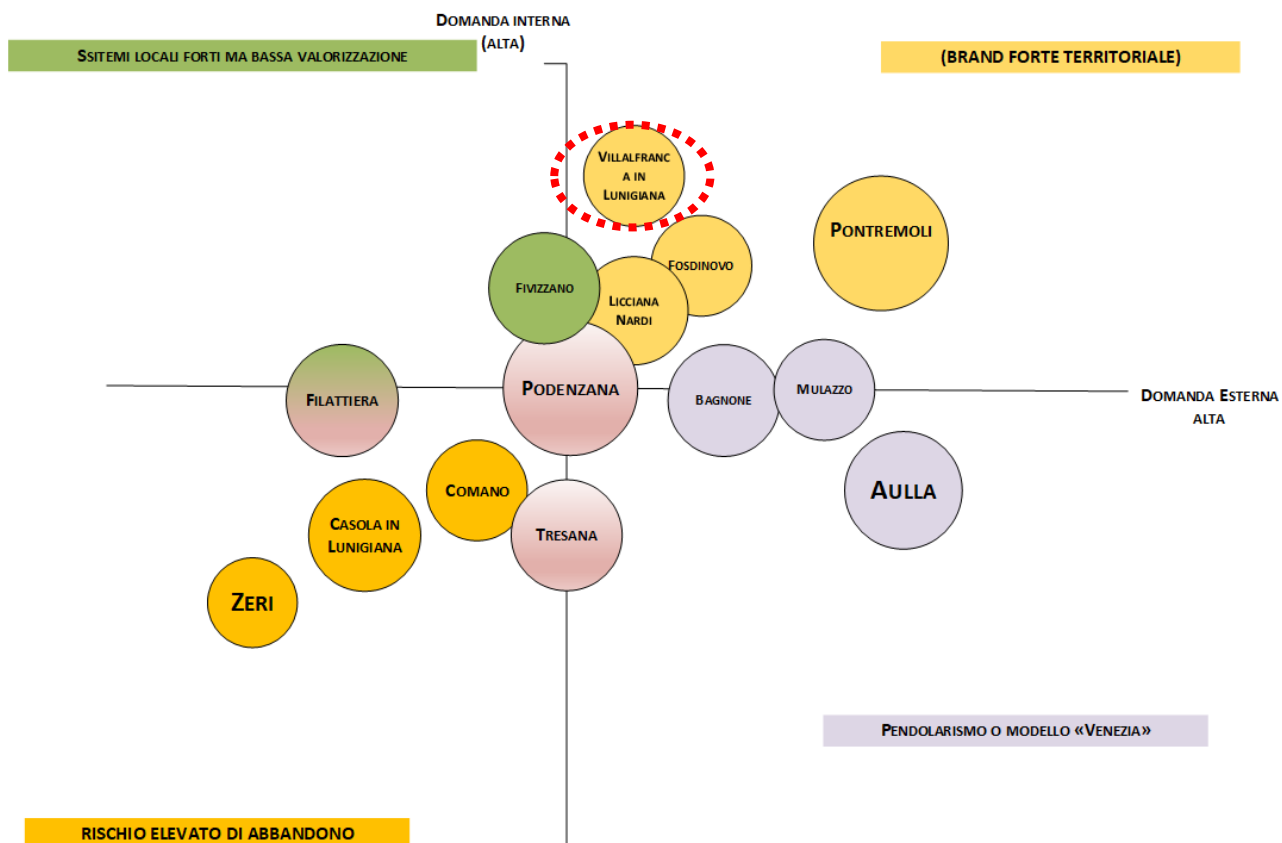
Domanda interna (alta)

Ssitemi locali forti ma bassa valorizzazione

(Brand forte territoriale)

Villalfranc a in Lunigiana

Pontremoli

Fosdinovo

Fivizzano

Licciana Nardi

Filattiera

Podenzana

Bagnone

Mulazzo

Domanda Esterna alta

Comano

Aulla

Casola in Lunigiana

Tresana

Zeri

Pendolarismo o modello «Venezia»

Rischio elevato di abbandono